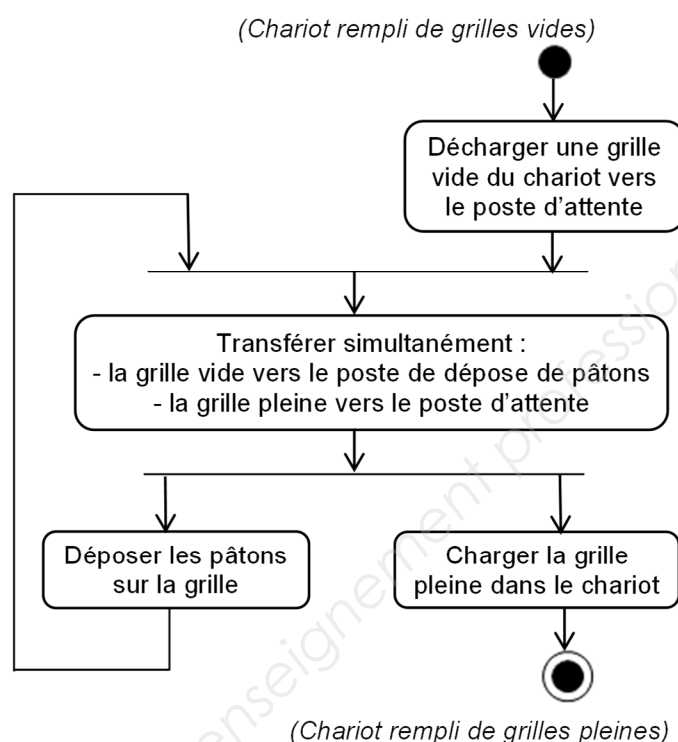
(Chariot rempli de grilles vides)

Décharger une grille vide du chariot vers le poste d'attente

Transférer simultanément :
- la grille vide vers le poste de dépose de pâtons
- la grille pleine vers le poste d'attente

Déposer les pâtons sur la grille

Charger la grille pleine dans le chariot

(Chariot rempli de grilles pleines)

enseignement professionnel